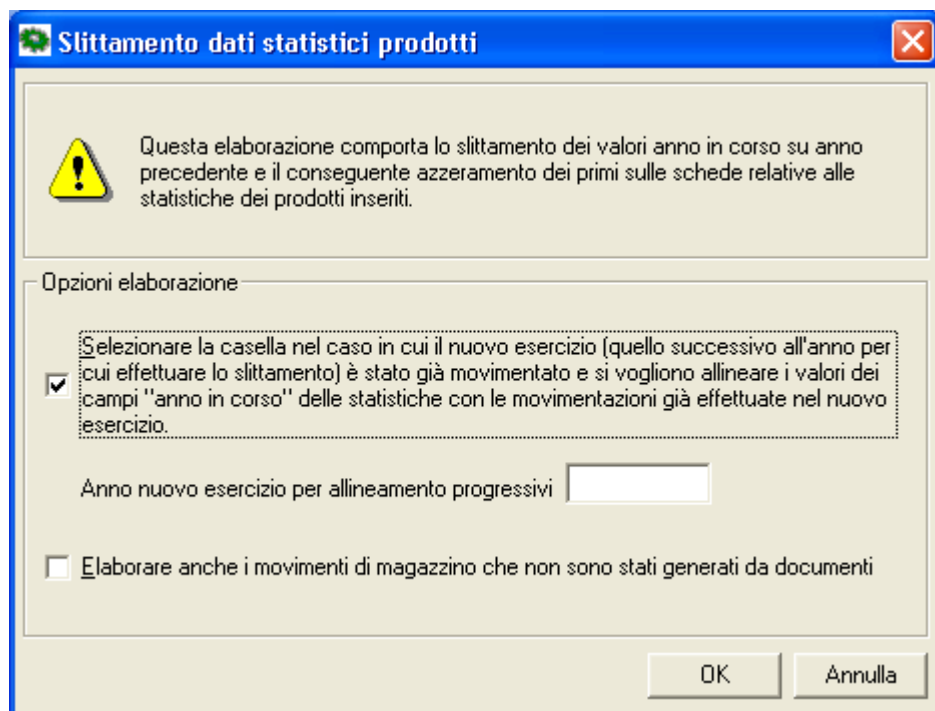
Slittamento dati statistici prodotti

Questa elaborazione comporta lo slittamento dei valori anno in corso su anno precedente e il conseguente azzeramento dei primi sulle schede relative alle statistiche dei prodotti inseriti.

Opzioni elaborazione

Selezionare la casella nel caso in cui il nuovo esercizio (quello successivo all'anno per cui effettuare lo slittamento) è stato già movimentato e si vogliono allineare i valori dei campi "anno in corso" delle statistiche con le movimentazioni già effettuate nel nuovo esercizio.

Anno nuovo esercizio per allineamento progressivi

Elaborare anche i movimenti di magazzino che non sono stati generati da documenti

OK

Annulla